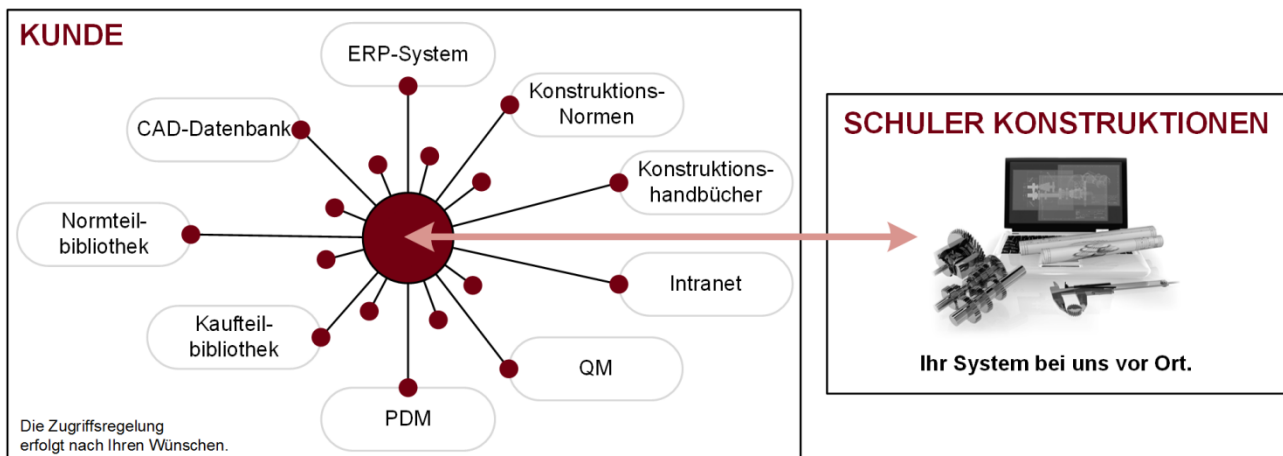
KUNDE

ERP-System

Konstruktions-Normen

CAD-Datenbank

Konstruktions-handbücher

Normteil-bibliothek

Intranet

Kaufteil-bibliothek

QM

PDM

Die Zugriffsregelung erfolgt nach Ihren Wünschen.

SCHULER KONSTRUKTIONEN

Ihr System bei uns vor Ort.